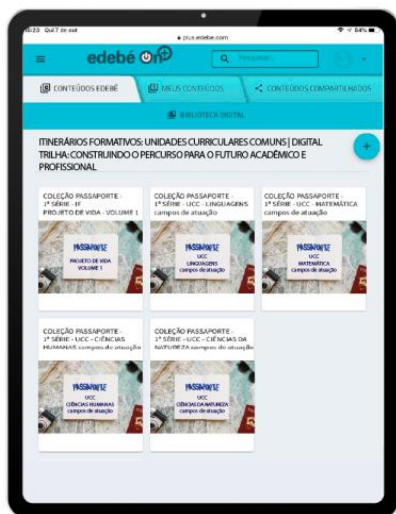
8:20 Qui 7 de out
plus.edebe.com
84%

edebé ON

Pesquisar

CONTEÚDOS EDEBÉ
MEUS CONTEÚDOS
CONTEÚDOS COMPARTILHADOS

BIBLIOTECA DIGITAL

ITINERÁRIOS FORMATIVOS: UNIDADES CURRICULARES COMUNS | DIGITAL TRILHA: CONSTRUINDO O PERCURSO PARA O FUTURO ACADÊMICO E PROFISSIONAL

+

COLEÇÃO PASSAPORTE - 1ª SÉRIE - IF PROJETO DE VIDA - VOLUME 1
PASSAPORTE
PROJETO DE VIDA
VOLUME 1

COLEÇÃO PASSAPORTE - 1ª SÉRIE - UCC - LINGUAGENS campos de atuação
PASSAPORTE
UCC
LINGUAGENS
campos de atuação

COLEÇÃO PASSAPORTE - 1ª SÉRIE - UCC - MATEMÁTICA campos de atuação
PASSAPORTE
UCC
MATEMÁTICA
campos de atuação

COLEÇÃO PASSAPORTE - 1ª SÉRIE - UCC - CIÊNCIAS HUMANAS campos de atuação
PASSAPORTE
UCC
CIÊNCIAS HUMANAS
campos de atuação

COLEÇÃO PASSAPORTE - 1ª SÉRIE - UCC - CIÊNCIAS DA NATUREZA campos de atuação
PASSAPORTE
UCC
CIÊNCIAS DA NATUREZA
campos de atuação